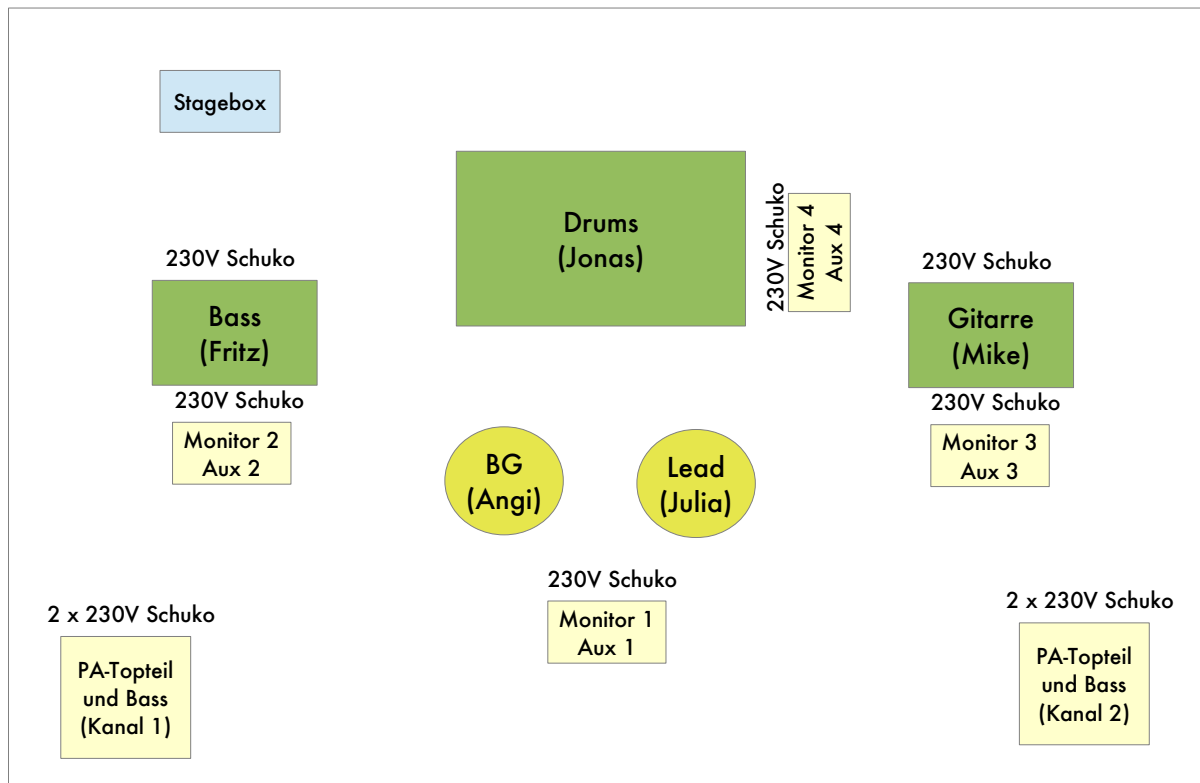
Stagebox

Drums
(Jonas)

230V Schuko

Monitor 4
Aux 4

230V Schuko

Bass
(Fritz)

230V Schuko

230V Schuko

Gitarre
(Mike)

230V Schuko

Monitor 2
Aux 2

BG
(Angi)

Lead
(Julia)

Monitor 3
Aux 3

230V Schuko

Monitor 1
Aux 1

2 x 230V Schuko

PA-Topteil
und Bass
(Kanal 1)

2 x 230V Schuko

PA-Topteil
und Bass
(Kanal 2)